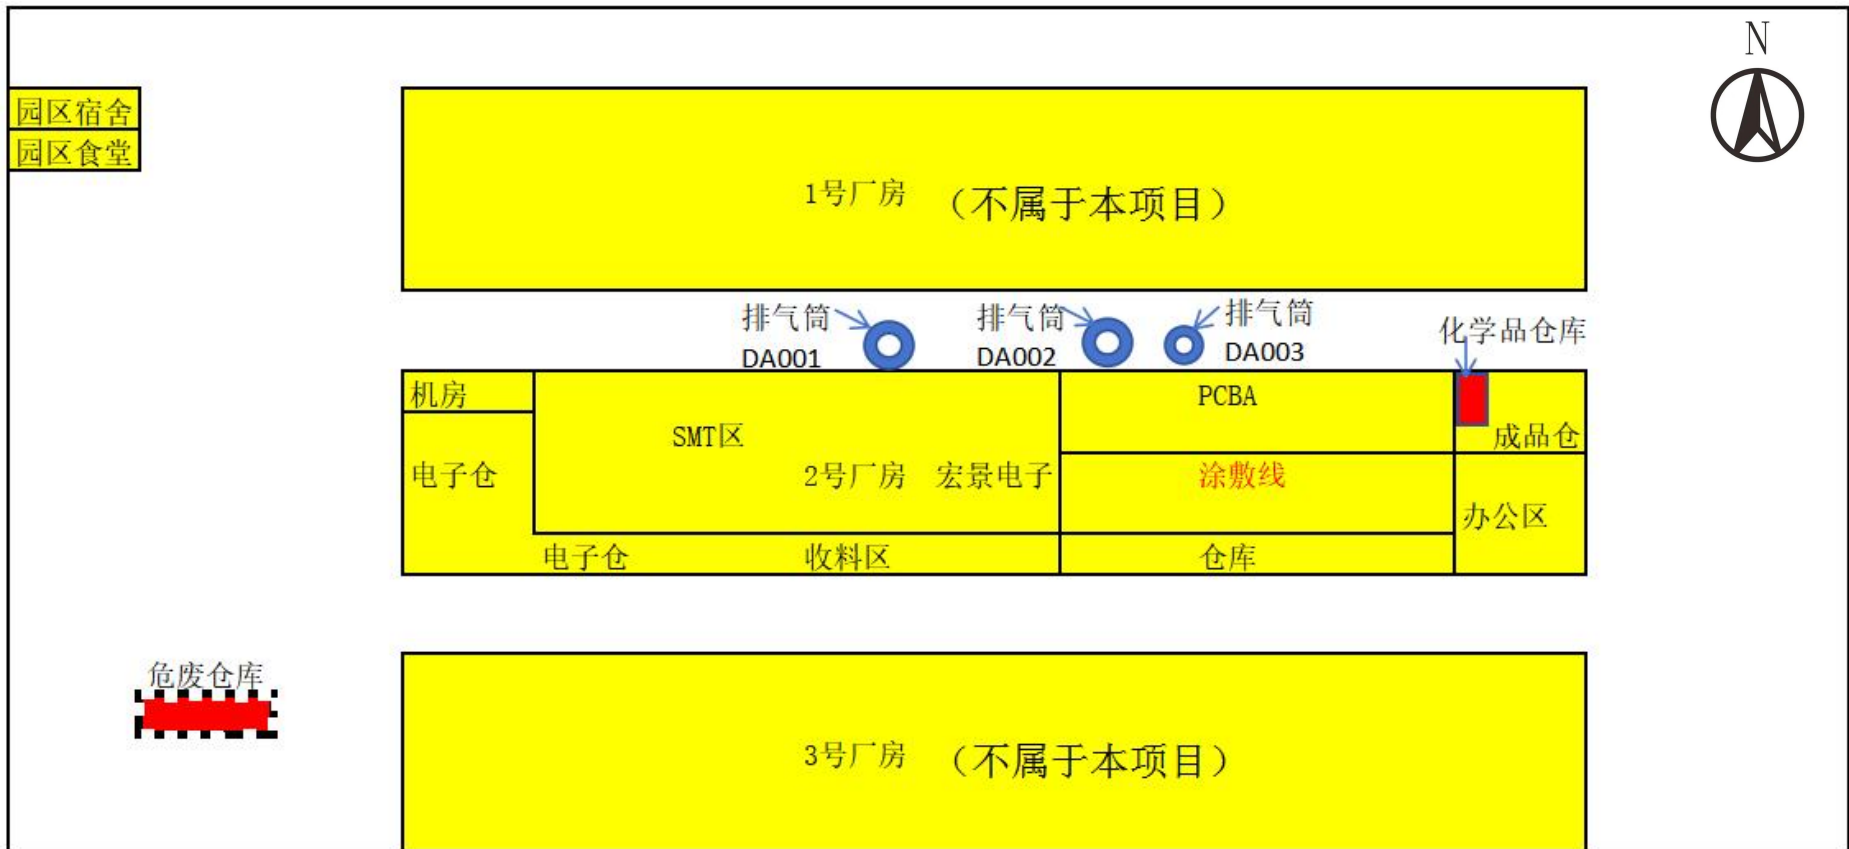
N

园区宿舍
园区食堂

1号厂房 （不属于本项目）

排气筒
DA001

排气筒
DA002

排气筒
DA003

化学品仓库

机房

电子仓

SMT区

2号厂房 宏景电子

PCBA

涂敷线

成品仓

办公区

电子仓

收料区

仓库

危废仓库

3号厂房 （不属于本项目）